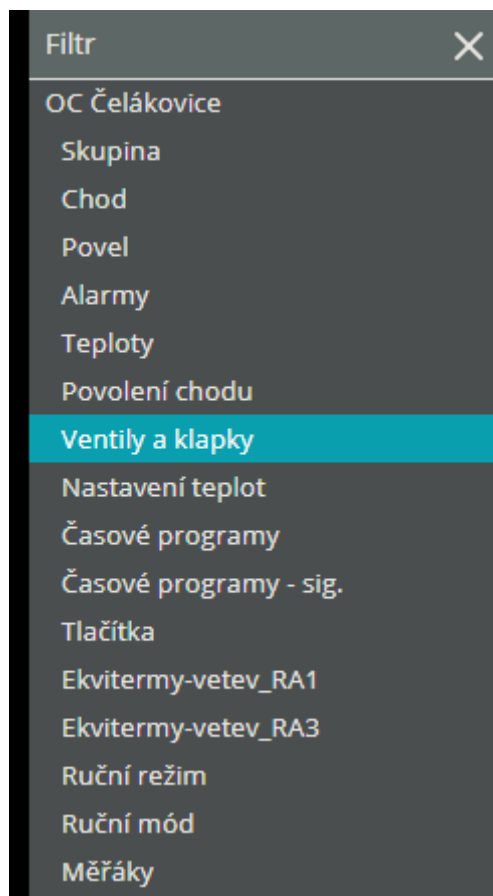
Filtr ×
OC Čelákovice
Skupina
Chod
Povel
Alarmy
Teploty
Povolení chodu
Ventily a klapky
Nastavení teplot
Časové programy
Časové programy - sig.
Tlačítka
Ekvitermy-vetev_RA1
Ekvitermy-vetev_RA3
Ruční režim
Ruční mód
Měřáky